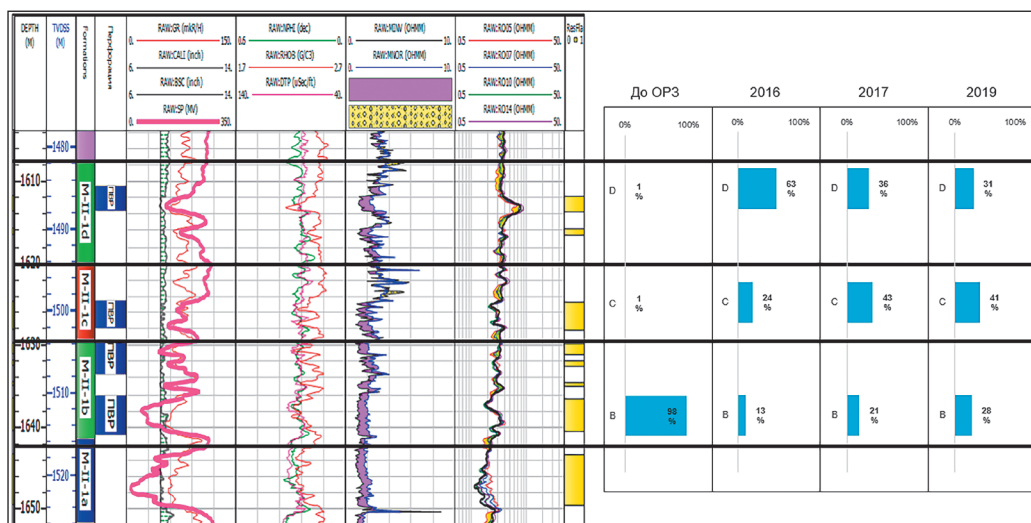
| DEPTH (M) | TVDSS (M) | Formations | Перфорация | RAW:GR (mkR/H) 0. 150. RAW:CALI (inch) 6. 14. RAW:BSC (inch) 6. 14. RAW:SP (MV) 0. 350. | RAW:NPHI (dec) 0.5 0. RAW:RHOB (G/C3) 1.7 2.7 RAW:DTP (uSec/ft) 140. 40. | RAW:MINV (OHMM) 0. 10. RAW:MNOR (OHMM) 0. 10. | RAW:RO05 (OHMM) 0.5 50. RAW:RO07 (OHMM) 0.5 50. RAW:RO10 (OHMM) 0.5 50. RAW:RO14 (OHMM) 0.5 50. | ResFla 0 1 |
|---|---|---|---|---|---|---|---|---|

1480
1610
1490
1620
1500
1630
1510
1640
1520
1650

M-II-1d
ПВР
M-II-1c
ПВР
ПВР
M-II-1b
ПВР
M-II-1a

| До ОРЗ | 2016 | 2017 | 2019 |
|---|---|---|---|
| 0% 100% | 0% 100% | 0% 100% | 0% 100% |
| D 1 % | D 63 % | D 36 % | D 31 % |
| C 1 % | C 24 % | C 43 % | C 41 % |
| B 98 % | B 13 % | B 21 % | B 28 % |